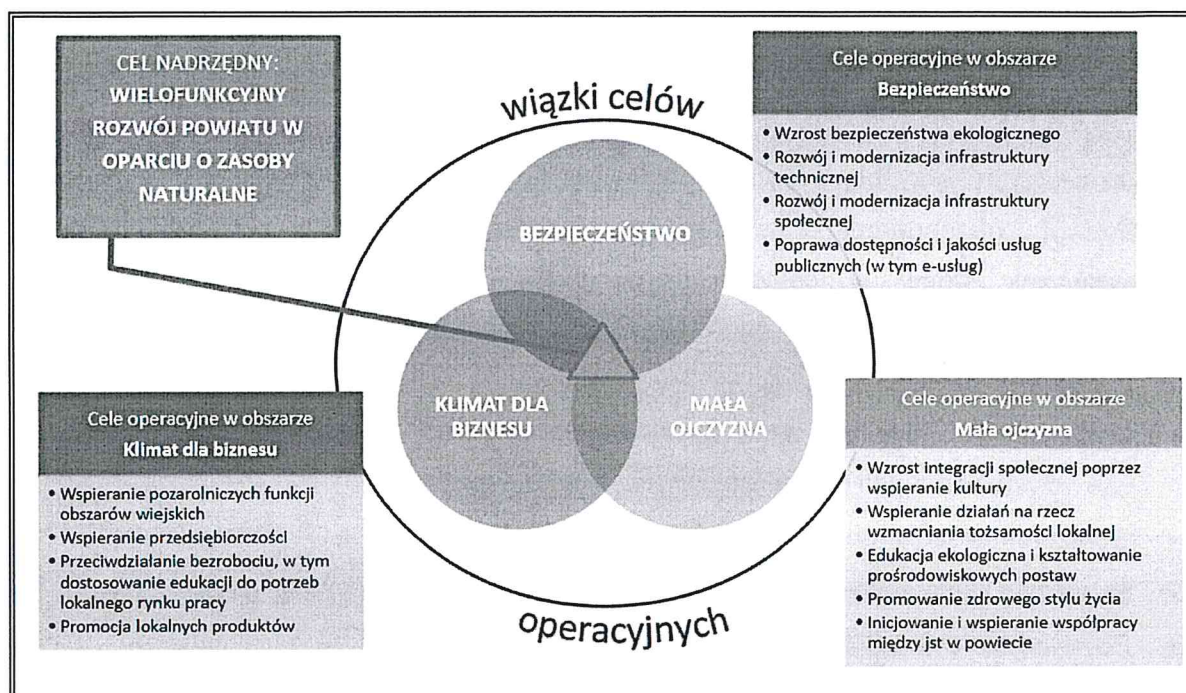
CEL NADRZĘDNY: WIELOFUNKCYJNY ROZWÓJ POWIATU W OPARCIU O ZASOBY NATURALNE

wiązki celów

Cele operacyjne w obszarze
Bezpieczeństwo

• Wzrost bezpieczeństwa ekologicznego
• Rozwój i modernizacja infrastruktury technicznej
• Rozwój i modernizacja infrastruktury społecznej
• Poprawa dostępności i jakości usług publicznych (w tym e-usług)

BEZPIECZEŃSTWO

KLIMAT DLA BIZNESU

MAŁA OJCZYZNA

Cele operacyjne w obszarze
Klimat dla biznesu

• Wspieranie pozarolniczych funkcji obszarów wiejskich
• Wspieranie przedsiębiorczości
• Przeciwdziałanie bezrobociu, w tym dostosowanie edukacji do potrzeb lokalnego rynku pracy
• Promocja lokalnych produktów

operacyjnych

Cele operacyjne w obszarze
Mała ojczyzna

• Wzrost integracji społecznej poprzez wspieranie kultury
• Wspieranie działań na rzecz wzmacniania tożsamości lokalnej
• Edukacja ekologiczna i kształtowanie prośrodowiskowych postaw
• Promowanie zdrowego stylu życia
• Inicjowanie i wspieranie współpracy między jst w powiecie